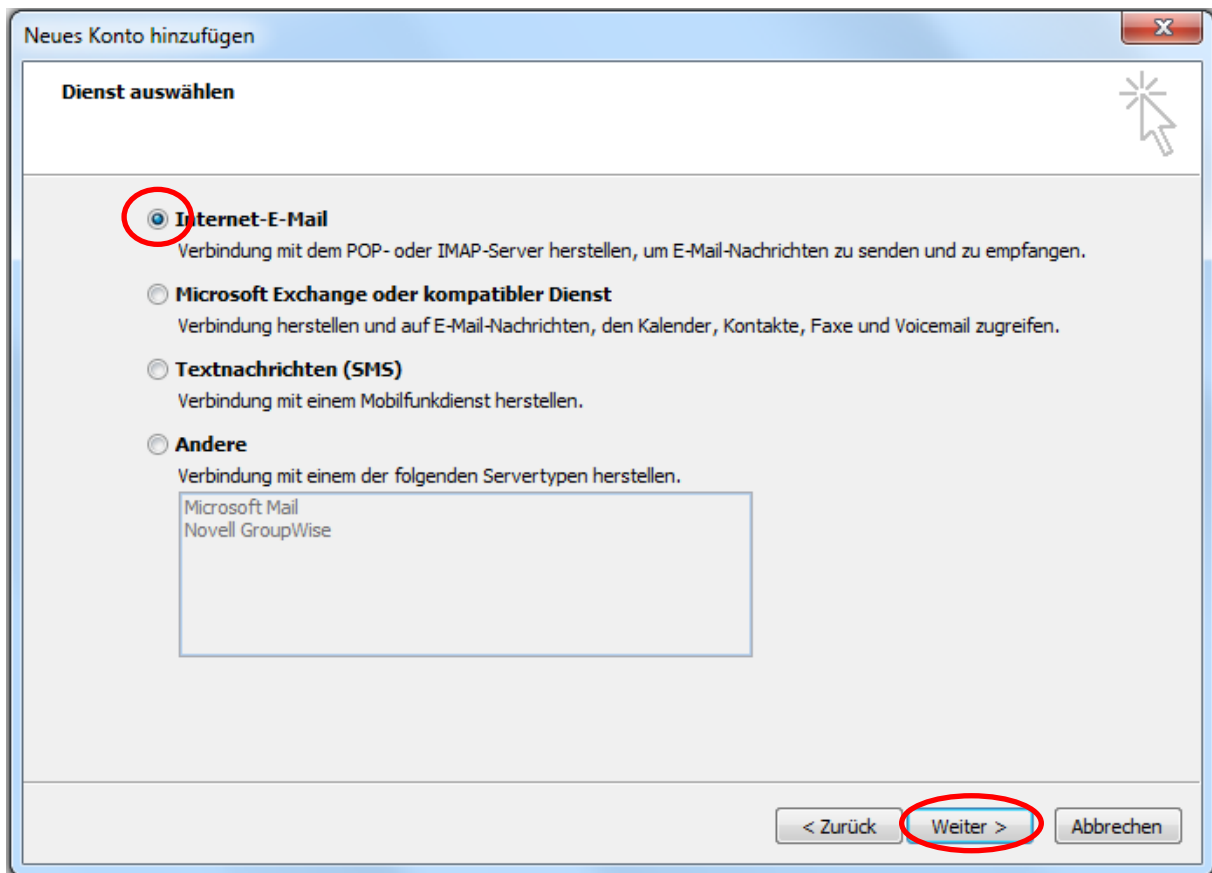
Neues Konto hinzufügen

Dienst auswählen

Internet-E-Mail
Verbindung mit dem POP- oder IMAP-Server herstellen, um E-Mail-Nachrichten zu senden und zu empfangen.

Microsoft Exchange oder kompatibler Dienst
Verbindung herstellen und auf E-Mail-Nachrichten, den Kalender, Kontakte, Faxe und Voicemail zugreifen.

Textnachrichten (SMS)
Verbindung mit einem Mobilfunkdienst herstellen.

Andere
Verbindung mit einem der folgenden Servertypen herstellen.
Microsoft Mail
Novell GroupWise

< Zurück
Weiter >
Abbrechen